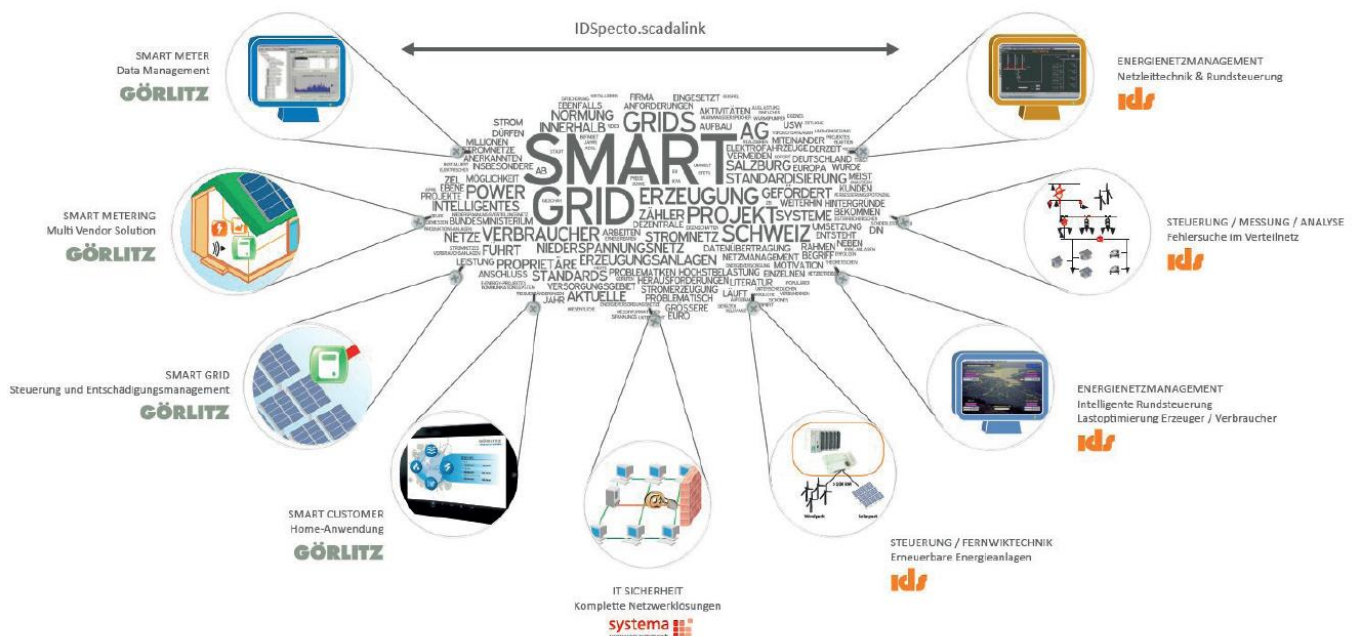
IDSpecto.scadalink

SMART METER
Data Management
GÖRLITZ

ENERGIENETZMANAGEMENT
Netzleittechnik & Rundsteuerung
ids

SMART METERING
Multi Vendor Solution
GÖRLITZ

STEUERUNG / MESSUNG / ANALYSE
Fehlersuche im Verteilnetz
ids

SMART GRID
Steuerung und Entschädigungsmanagement
GÖRLITZ

ENERGIENETZMANAGEMENT
Intelligente Rundsteuerung
Lastoptimierung Erzeuger / Verbraucher
ids

SMART CUSTOMER
Home-Anwendung
GÖRLITZ

STEUERUNG / FERNWIKTECHNIK
Erneuerbare Energieanlagen
ids

IT SICHERHEIT
Komplette Netzwerklösungen
systema

SMART GRID GRIDS AG ERZEUGUNG PROJEKT SCHWEIZ VERBRAUCHER STROMNETZ POWER INTELLIGENTES NETZE NORMUNG INNERHALB STANDARDISIERUNG SALZBURG GEFÖRDERT ZÄHLER SYSTEME NIEDERSPANNUNGSNETZ ERZEUGUNGSANLAGEN STANDARDS AKTUELLE PROPRIETÄRE FUHRT BUNDESMINISTERIUM STROM DÜRFEN MILLIONEN STROMNETZE ANERKANNTEN INSBESONDERE MÖGLICHKEIT ZIEL EBENE PROJEKTE LEISTUNG ANSCHLUSS JAHR VERSORGUNGSGEBIET PROBLEMATIKEN HÖCHSTBELASTUNG HERAUSFORDERUNGEN STROMERZEUGUNG PROBLEMATISCH GRÖSSERE EURO FIRMA EINGESETZT EBENFALLS ANFORDERUNGEN AUFBAU AKTIVITÄTEN USW MITEINANDER ELEKTROFAHRZEUGE VERMEIDEN DEUTSCHLAND EUROPA DERZEIT MEIST KUNDEN WURDE WEITERHIN HINTERGRÜNDE BEKOMMEN UMSETZUNG ENTSTEHT DIN RAHMEN BEGRIFF NEBEN NETZMANAGEMENT DATENÜBERTRAGUNG MOTIVATION EINZELNEN LITERATUR LÄUFT ARBEITEN DEZENTRALE AB